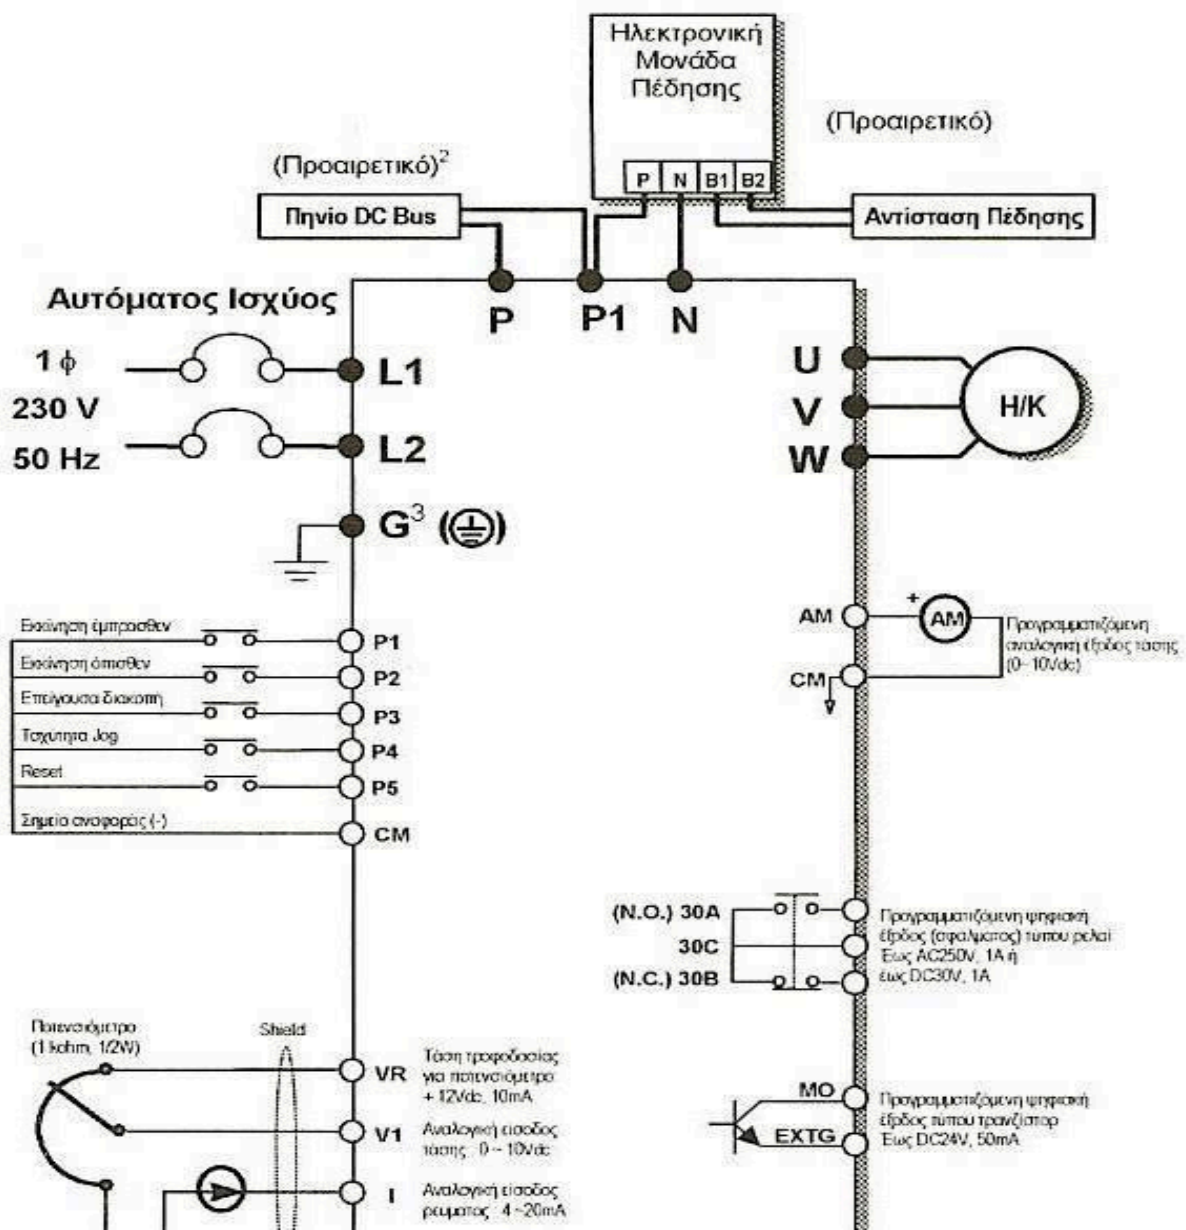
Ηλεκτρονική Μονάδα Πέδησης

(Προαιρετικό)

(Προαιρετικό)$^2$

P N B1 B2

Πηνίο DC Bus

Αντίσταση Πέδησης

Αυτόματος Ισχύος

P P1 N

1 ϕ
230 V
50 Hz

L1
L2
G$^3$ (⏚)

U
V
W

H/K

Εκκίνηση έμπροσθεν
Εκκίνηση όπισθεν
Επείγουσα διακοπή
Ταχύτητα Jog
Reset
Σημείο αναφοράς (-)

P1
P2
P3
P4
P5
CM

AM
CM

+ AM

Προγραμματιζόμενη αναλογική έξοδος τάσης (0~10Vdc)

(N.O.) 30A
30C
(N.C.) 30B

Προγραμματιζόμενη ψηφιακή έξοδος (σφάλματος) τύπου ρελαί Έως AC250V, 1A ή έως DC30V, 1A

Ποτενσιόμετρο (1 kohm, 1/2W)

Shield

VR Τάση τροφοδοσίας για ποτενσιόμετρο +12Vdc, 10mA

V1 Αναλογική είσοδος τάσης : 0 ~ 10Vdc

I Αναλογική είσοδος ρεύματος : 4 ~20mA

MO
EXTG

Προγραμματιζόμενη ψηφιακή έξοδος τύπου τρανζίστορ Έως DC24V, 50mA